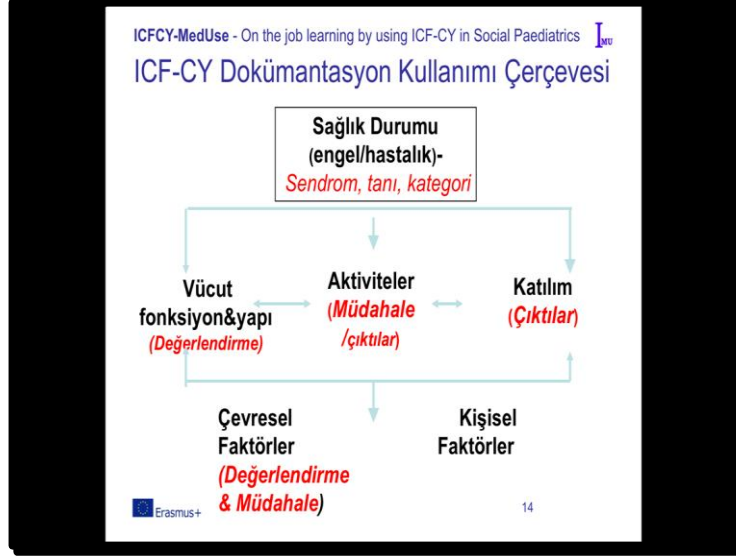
ICFCY-MedUse - On the job learning by using ICF-CY in Social Paediatrics $I_{MU}$

ICF-CY Dokümantasyon Kullanımı Çerçevesi

Sağlık Durumu
(engel/hastalık)-
Sendrom, tanı, kategori

Vücut fonksiyon&yapı
(Değerlendirme)

Aktiviteler
(Müdahale /çıktılar)

Katılım
(Çıktılar)

Çevresel Faktörler
(Değerlendirme & Müdahale)

Kişisel Faktörler

Erasmus+

14